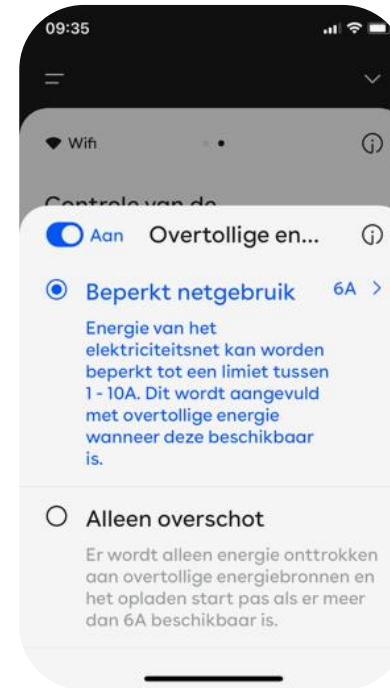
09:35

Wifi

Controle van de

Aan Overtollige en...

Beperkt netgebruik 6A >

Energie van het elektriciteitsnet kan worden beperkt tot een limiet tussen 1 - 10A. Dit wordt aangevuld met overtollige energie wanneer deze beschikbaar is.

Alleen overschot

Er wordt alleen energie onttrokken aan overtollige energiebronnen en het opladen start pas als er meer dan 6A beschikbaar is.